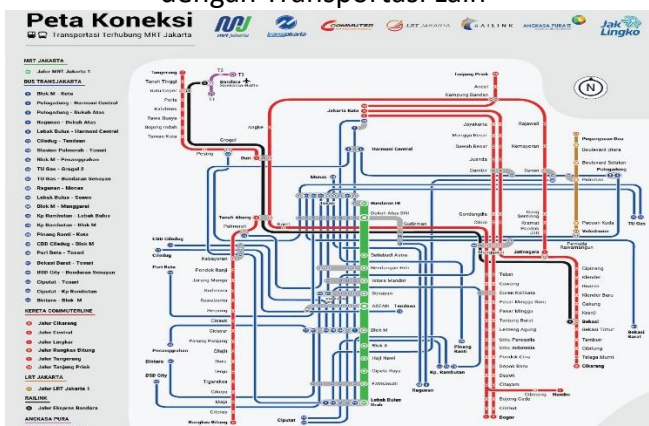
dengan Transportasi Lain

Peta Koneksi
Transportasi Terhubung MRT Jakarta

mrt jakarta
transjakarta
COMMUTER
LRT JAKARTA
RAILINK
ANGKASA PURA
Jak Lingko

MRT JAKARTA
Jalur MRT Jakarta 1
BUS TRANSJAKARTA
Blok M - Kota
Pulogadung - Harmoni Central
Pulogadung - Dukuh Atas
Ragunan - Dukuh Atas
Lebak Bulus - Harmoni Central
Ciledug - Tendean
Stasiun Palmerah - Tosari
Blok M - Pesanggrahan
TU Gas - Grogol 2
TU Gas - Bundaran Senayan
Ragunan - Monas
Lebak Bulus - Senen
Blok M - Manggarai
Kp Rambutan - Lebak Bulus
Kp Rambutan - Blok M
Pinang Ranti - Kota
CBD Ciledug - Blok M
Puri Beta - Tosari
Bekasi Barat - Tosari
BSD City - Bundaran Senayan
Ciputat - Tosari
Ciputat - Kp Rambutan
Bintaro - Blok M
KERETA COMMUTERLINE
Jalur Cikarang
Jalur Central
Jalur Lingkar
Jalur Rangkas Bitung
Jalur Tangerang
Jalur Tanjung Priok
LRT JAKARTA
Jalur LRT Jakarta 1
RAILINK
Jalur Ekspres Bandara
ANGKASA PURA

Tangerang
Tanah Tinggi
Batu Ceper
Poris
Kalideres
Rawa Buaya
Bojong Indah
Taman Kota
Pesing
Grogol
Duri
Angke
T2
T3
T1
Bandara Soekarno-Hatta
Kampung Bandan
Jakarta Kota
Tanjung Priok
Ancol
Jayakarta
Mangga Besar
Sawah Besar
Juanda
Gambir
Rajawali
Kemayoran
Senen
Harmoni Central
Monas
Bundaran HI
Dukuh Atas BNI
Setiabudi Astra
Bendungan Hilir
Istora Mandiri
Senayan
ASEAN
Tendean
Blok M
Blok A
Haji Nawi
Cipete Raya
Fatmawati
Lebak Bulus Grab
Tanah Abang
Palmerah
Karet
Sudirman
Gondangdia
Cikini
Manggarai
Tebet
Cawang
Duren Kalibata
Pasar Minggu Baru
Pasar Minggu
Tanjung Barat
Lenteng Agung
Univ. Pancasila
Univ. Indonesia
Pondok Cina
Depok Baru
Depok
Citayam
Bojong Gede
Cilebut
Bogor
Kebayoran
Pondok Ranji
Jurang Mangu
Sudimara
Rawabuntu
Serpong
Cisauk
Cicayur
Parung Panjang
Cilejit
Daru
Tenjo
Tigaraksa
Cikoya
Maja
Citeras
Rangkas Bitung
CBD Ciledug
Ciledug
Puri Beta
Pesanggrahan
Bintaro
BSD City
Ciputat
Pinang Ranti
Kp. Rambutan
Ragunan
Pulogebang Bus
Boulevard Utara
Boulevard Selatan
Pulogadung
Pemuda
Pasar Pramuka
Pasar Kuda
Velodrome
TU Gas
Pemuda Rawamangun
Jatinegara
Klender
Buaran
Klender Baru
Cakung
Kranji
Bekasi
Bekasi Timur
Tambun
Cibitung
Telaga Murni
Cikarang
Bekasi Barat
Cipinang
Klender
Nambo
Cibinong
Gang Sentiong
Kramat
Pondok Jati